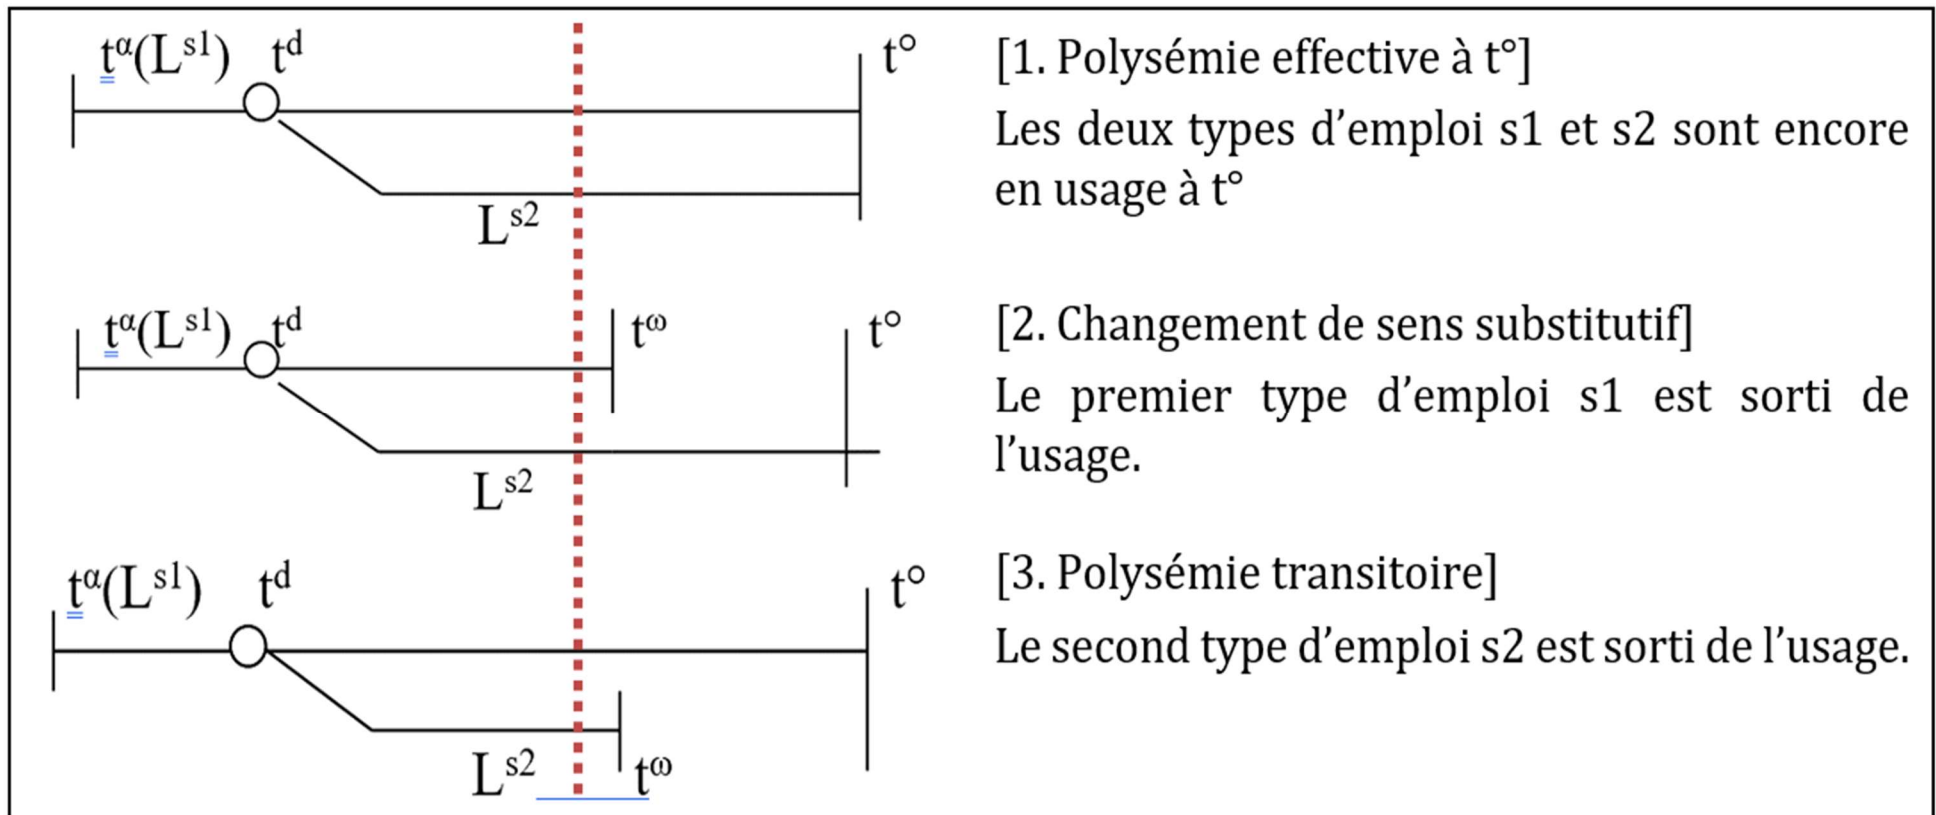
$t^{\alpha}(L^{s1})$ $t^{d}$ $t^{\circ}$

$L^{s2}$

[1. Polysémie effective à t°]

Les deux types d'emploi s1 et s2 sont encore en usage à t°

$t^{\alpha}(L^{s1})$ $t^{d}$ $t^{\omega}$ $t^{\circ}$

$L^{s2}$

[2. Changement de sens substitutif]

Le premier type d'emploi s1 est sorti de l'usage.

$t^{\alpha}(L^{s1})$ $t^{d}$ $t^{\circ}$

$L^{s2}$ $t^{\omega}$

[3. Polysémie transitoire]

Le second type d'emploi s2 est sorti de l'usage.